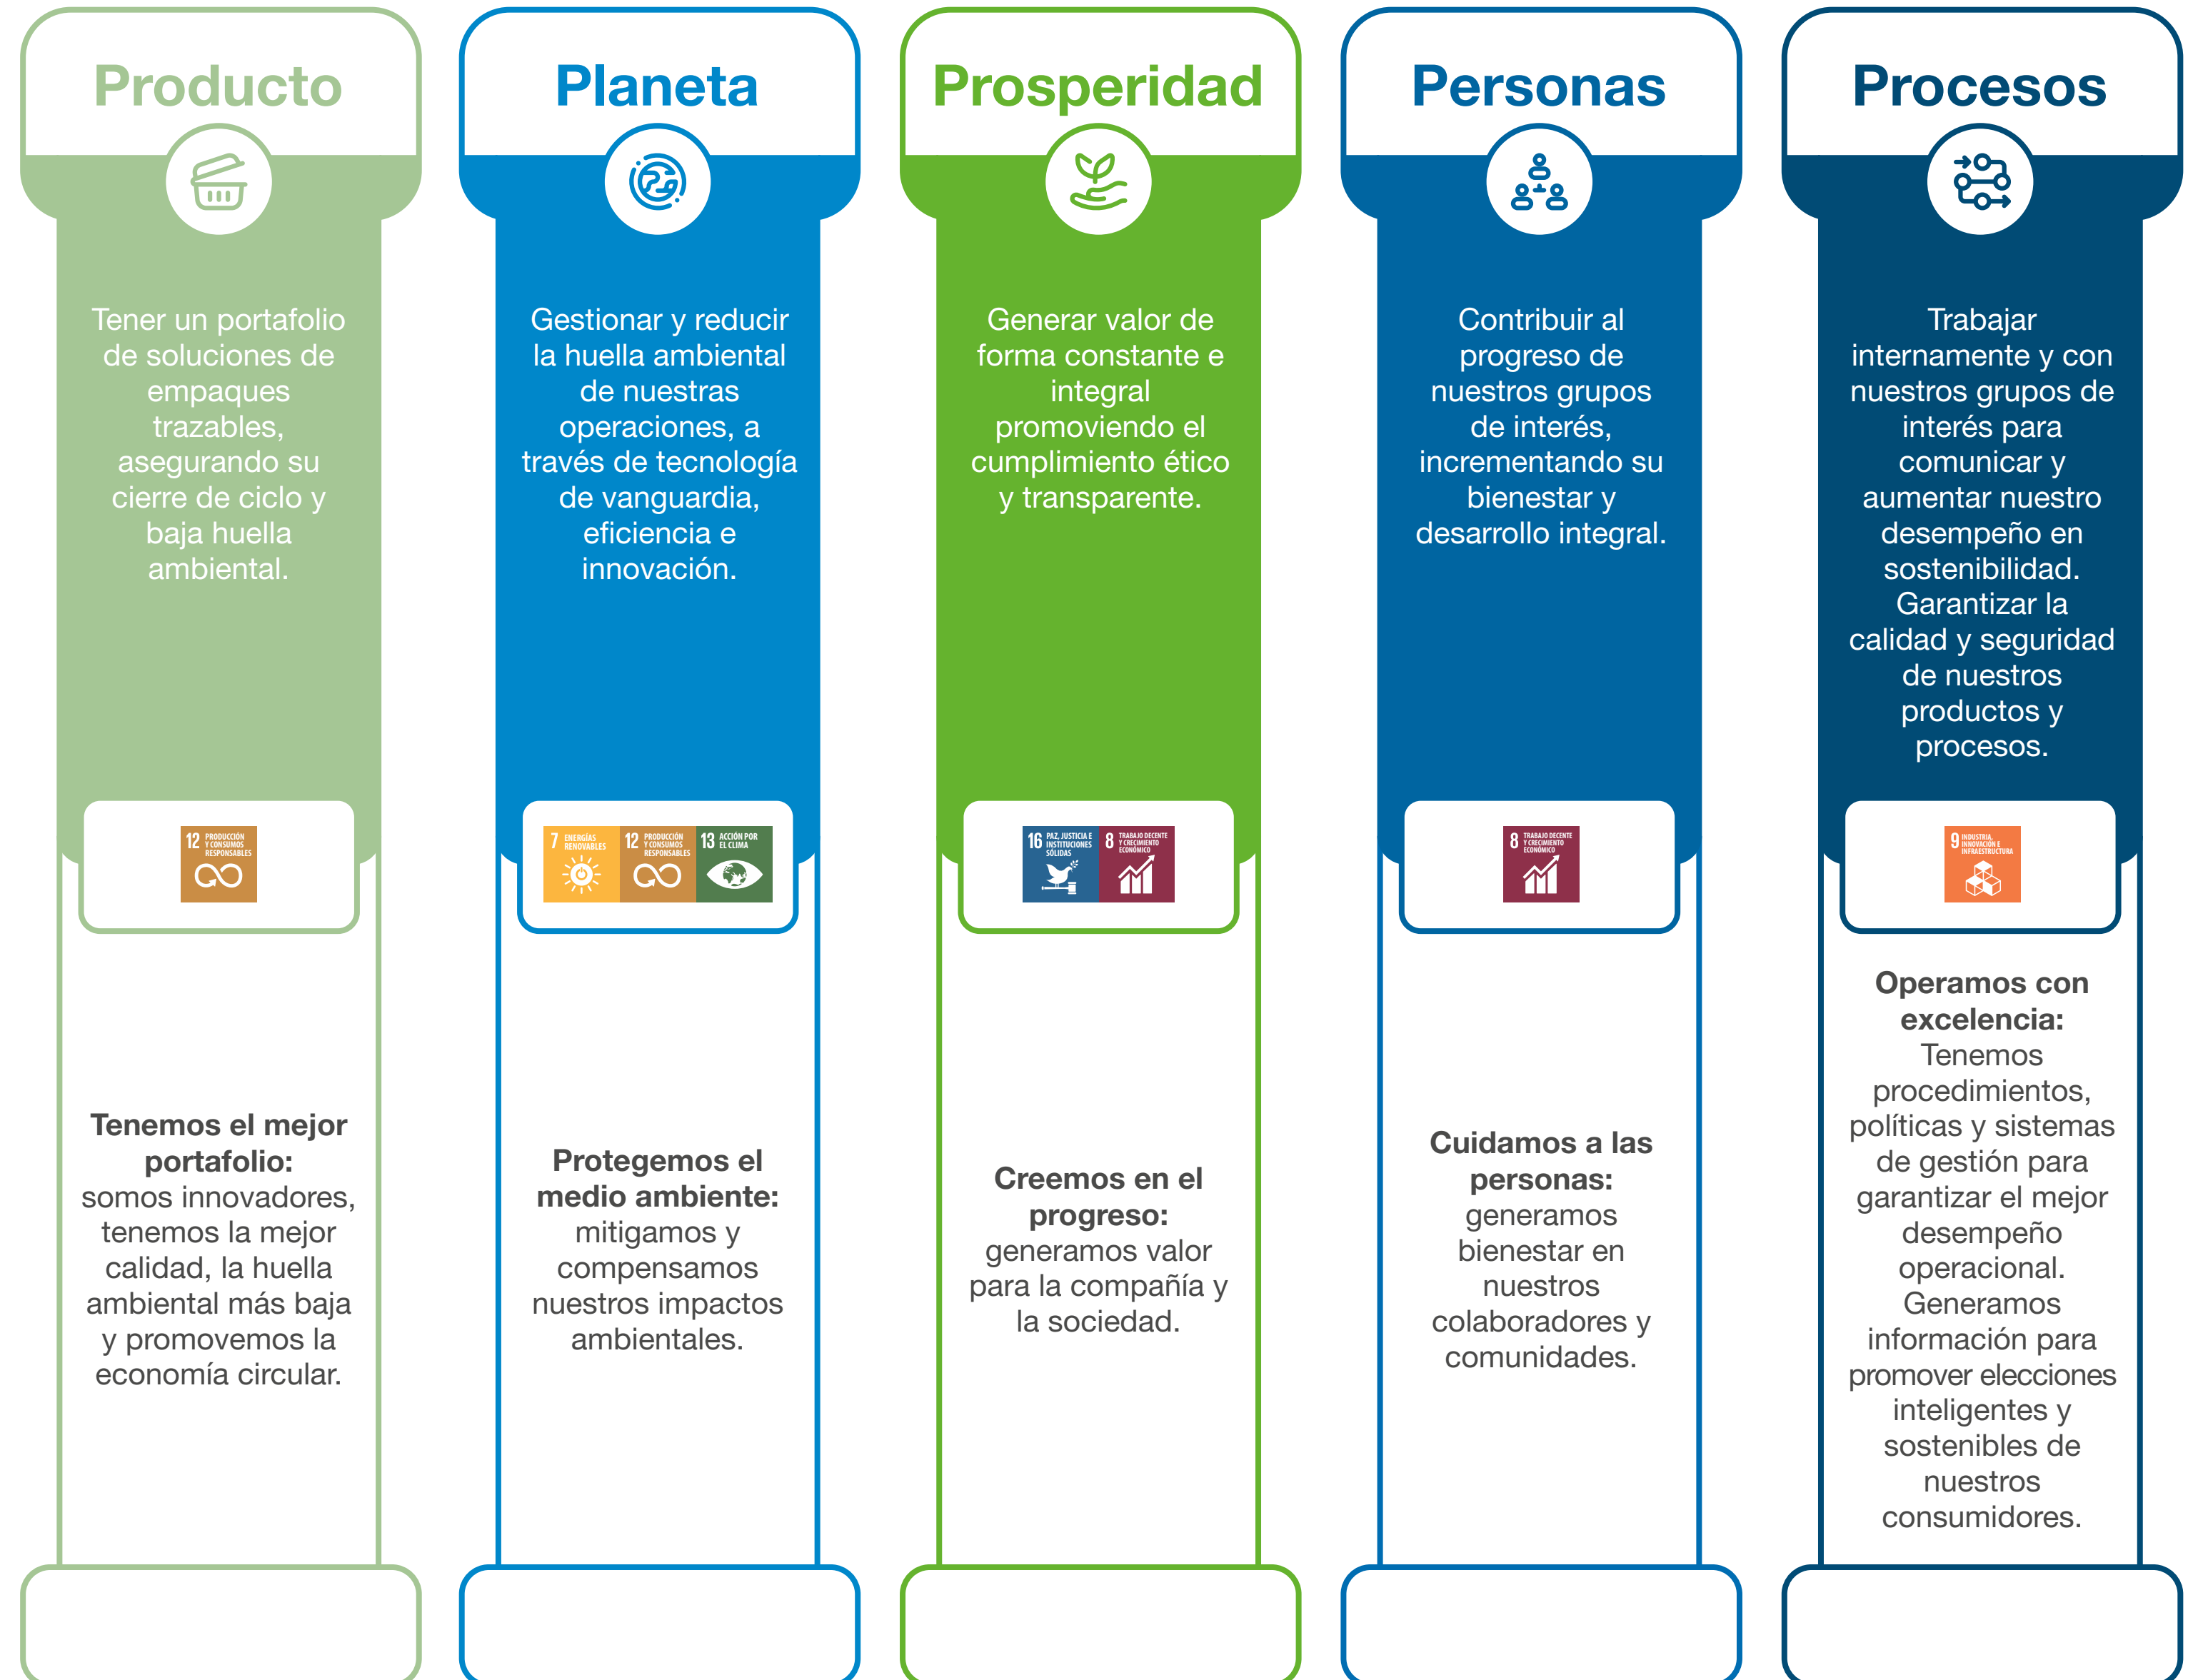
Producto

Tener un portafolio de soluciones de empaques trazables, asegurando su cierre de ciclo y baja huella ambiental.

12 PRODUCCIÓN Y CONSUMO RESPONSABLES

**Tenemos el mejor portafolio:** somos innovadores, tenemos la mejor calidad, la huella ambiental más baja y promovemos la economía circular.

Planeta

Gestionar y reducir la huella ambiental de nuestras operaciones, a través de tecnología de vanguardia, eficiencia e innovación.

7 ENERGÍAS RENOVABLES
12 PRODUCCIÓN Y CONSUMO RESPONSABLES
13 ACCIÓN POR EL CLIMA

**Protegemos el medio ambiente:** mitigamos y compensamos nuestros impactos ambientales.

Prosperidad

Generar valor de forma constante e integral promoviendo el cumplimiento ético y transparente.

16 PAZ, JUSTICIA E INSTITUCIONES SÓLIDAS
8 TRABAJO DECENTE Y CRECIMIENTO ECONÓMICO

**Creemos en el progreso:** generamos valor para la compañía y la sociedad.

Personas

Contribuir al progreso de nuestros grupos de interés, incrementando su bienestar y desarrollo integral.

8 TRABAJO DECENTE Y CRECIMIENTO ECONÓMICO

**Cuidamos a las personas:** generamos bienestar en nuestros colaboradores y comunidades.

Procesos

Trabajar internamente y con nuestros grupos de interés para comunicar y aumentar nuestro desempeño en sostenibilidad. Garantizar la calidad y seguridad de nuestros productos y procesos.

9 INDUSTRIA, INNOVACIÓN E INFRAESTRUCTURA

**Operamos con excelencia:** Tenemos procedimientos, políticas y sistemas de gestión para garantizar el mejor desempeño operacional. Generamos información para promover elecciones inteligentes y sostenibles de nuestros consumidores.